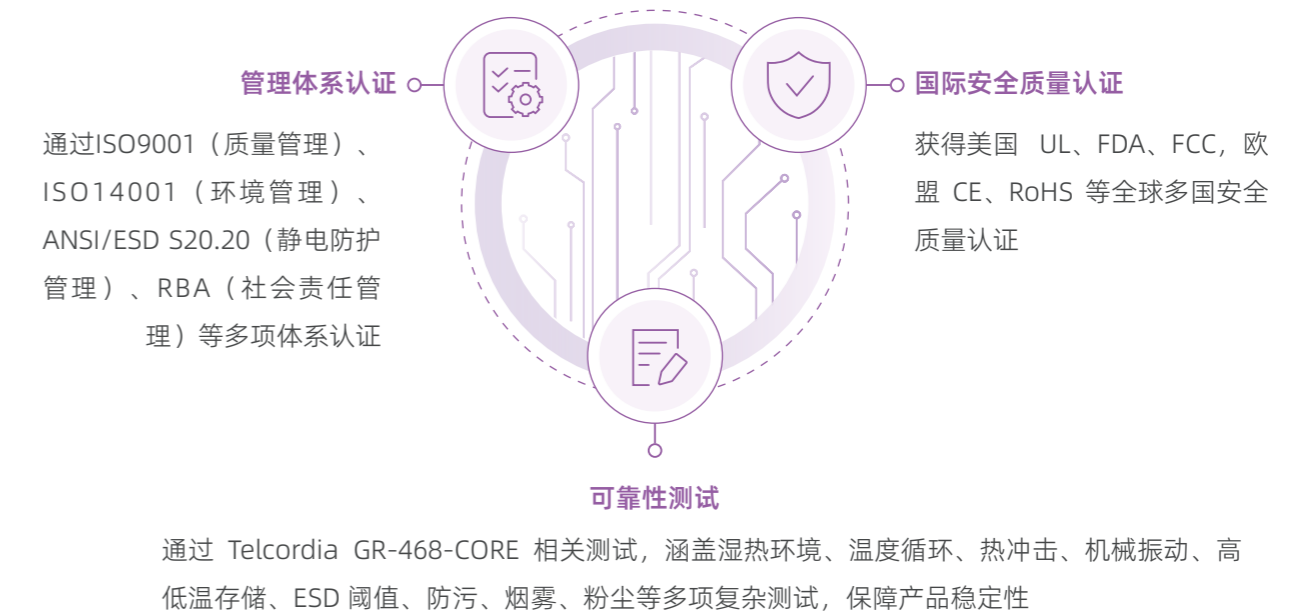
管理体系认证

通过ISO9001（质量管理）、ISO14001（环境管理）、ANSI/ESD S20.20（静电防护管理）、RBA（社会责任管理）等多项体系认证

国际安全质量认证

获得美国 UL、FDA、FCC，欧盟 CE、RoHS 等全球多国安全质量认证

可靠性测试

通过 Telcordia GR-468-CORE 相关测试，涵盖湿热环境、温度循环、热冲击、机械振动、高低温存储、ESD 阈值、防污、烟雾、粉尘等多项复杂测试，保障产品稳定性